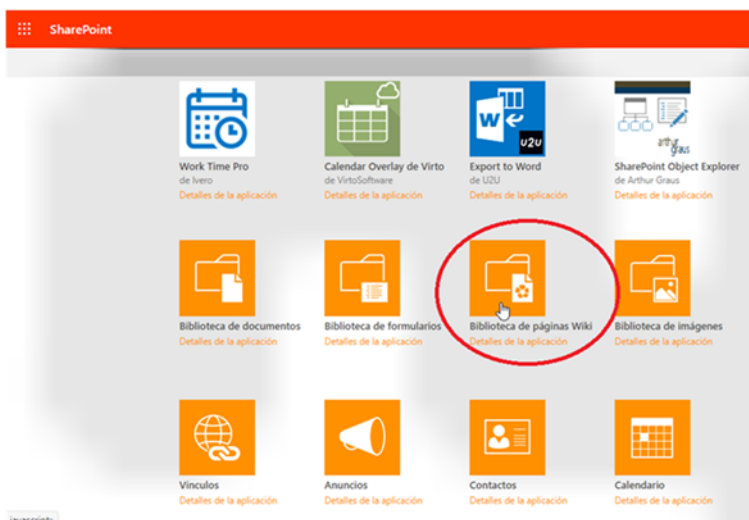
SharePoint

Work Time Pro
de Ivero
Detalles de la aplicación

Calendar Overlay de Virto
de VirtoSoftware
Detalles de la aplicación

Export to Word
de U2U
Detalles de la aplicación

SharePoint Object Explorer
de Arthur Graus
Detalles de la aplicación

Biblioteca de documentos
Detalles de la aplicación

Biblioteca de formularios
Detalles de la aplicación

Biblioteca de páginas Wiki
Detalles de la aplicación

Biblioteca de imágenes
Detalles de la aplicación

Vínculos
Detalles de la aplicación

Anuncios
Detalles de la aplicación

Contactos
Detalles de la aplicación

Calendario
Detalles de la aplicación